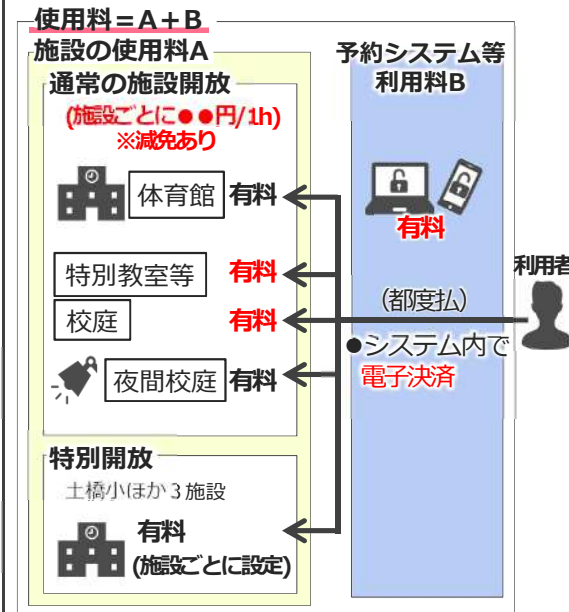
使用料＝A＋B

施設の使用料A

通常の施設開放

(施設ごとに●●円/1h)
※減免あり

体育館 有料

特別教室等 有料

校庭 有料

夜間校庭 有料

特別開放

土橋小ほか３施設

有料
(施設ごとに設定)

予約システム等利用料B

有料

利用者

(都度払)

●システム内で
電子決済